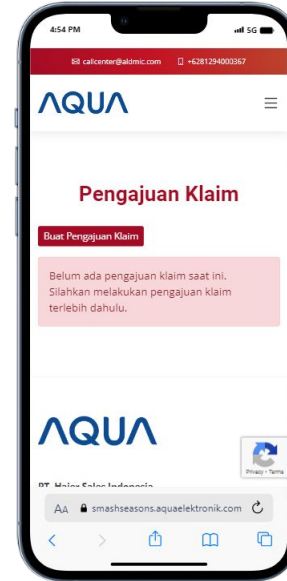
4:54 PM
5G

callcenter@aldmic.com +6281294000367

AQUA

Pengajuan Klaim

Buat Pengajuan Klaim

Belum ada pengajuan klaim saat ini. Silahkan melakukan pengajuan klaim terlebih dahulu.

AQUA

PT. Haier Sales Indonesia

Privacy - Terms

AA smashseasons.aquaelektronik.com